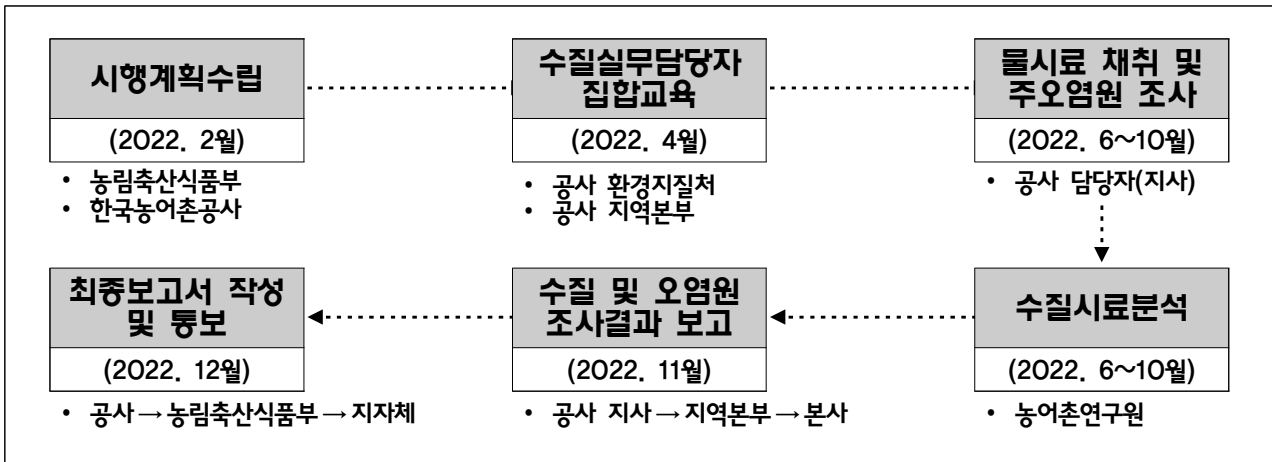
시행계획수립

(2022. 2월)

• 농림축산식품부
• 한국농어촌공사

수질실무담당자 집합교육

(2022. 4월)

• 공사 환경지질처
• 공사 지역본부

물시료 채취 및 주오염원 조사

(2022. 6~10월)

• 공사 담당자(지사)

수질시료분석

(2022. 6~10월)

• 농어촌연구원

수질 및 오염원 조사결과 보고

(2022. 11월)

• 공사 지사 → 지역본부 → 본사

최종보고서 작성 및 통보

(2022. 12월)

• 공사 → 농림축산식품부 → 지자체